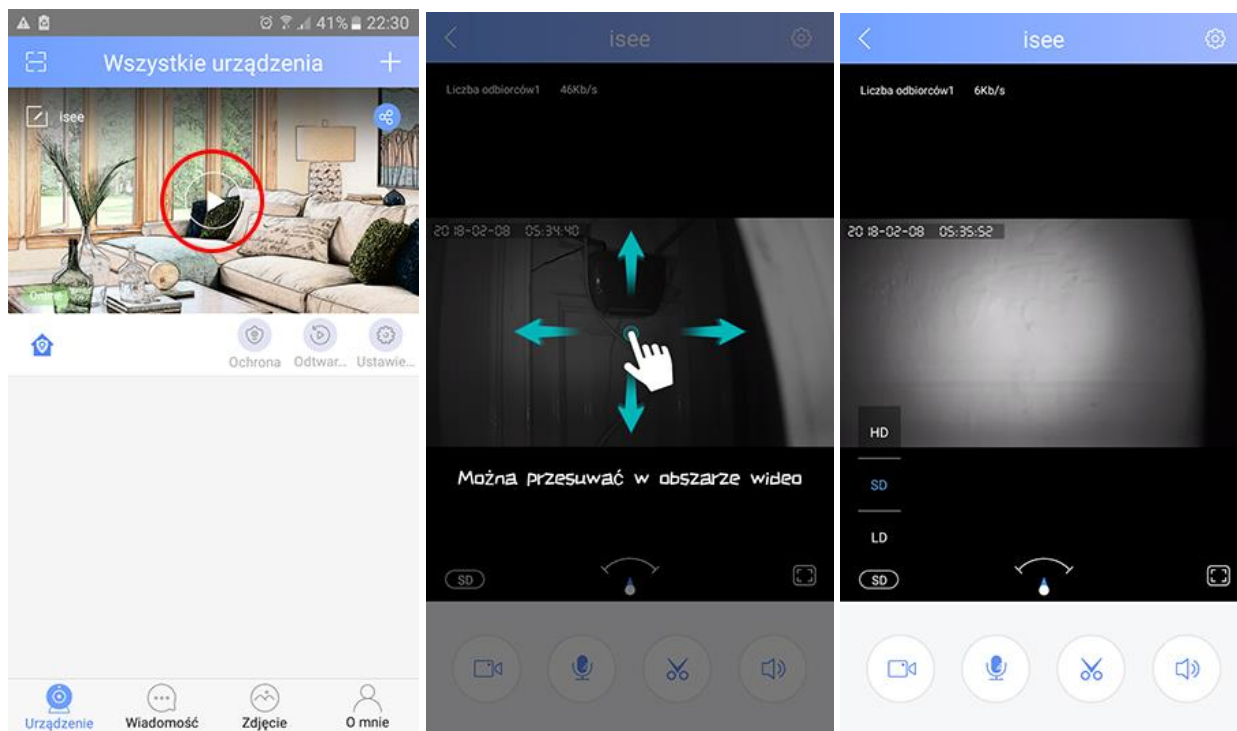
41% 22:30

Wszystkie urządzenia

isee

Online

Ochrona Odtwar... Ustawie...

Urządzenie Wiadomość Zdjęcie O mnie

isee

Liczba odbiorców1 46Kb/s

2018-02-08 05:34:40

Można przesuwać w obszarze wideo

SD

isee

Liczba odbiorców1 6Kb/s

2018-02-08 05:35:52

HD

SD

LD

SD